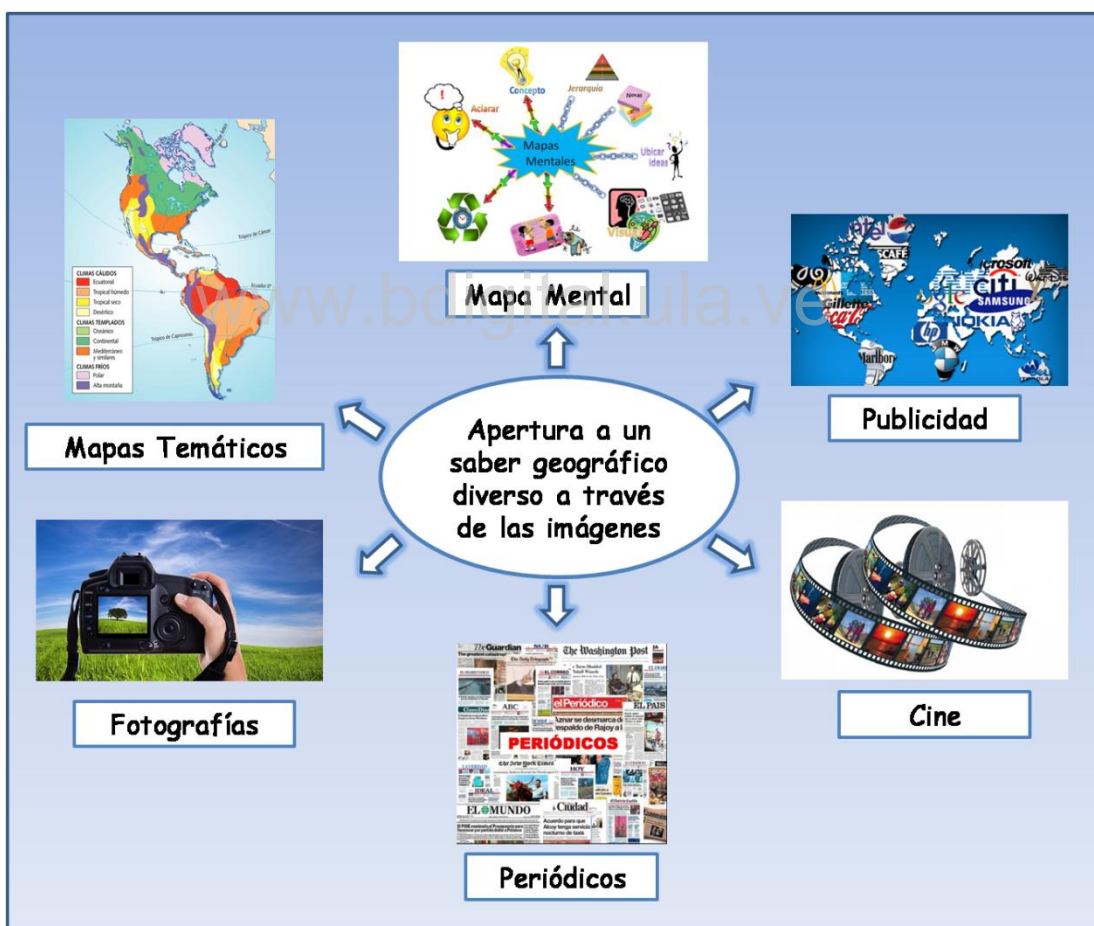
Concepto
Jerarquía
Aclarar
Notas
Mapas Mentales
Ubicar ideas
Visual

Mapa Mental

CLIMAS CÁLIDOS
Ecuatorial
Tropical húmedo
Tropical seco
Desértico
CLIMAS TEMPLADOS
Oceánico
Continental
Mediterráneo y similares
CLIMAS FRÍOS
Polar
Alta montaña
Trópico de Cáncer
Ecuador
Trópico de Capricornio

Mapas Temáticos

www.bdigital.ula.ve

Publicidad

Apertura a un saber geográfico diverso a través de las imágenes

Fotografías

The Guardian
The Washington Post
el Periódico
ABC
EL PAIS
PERIÓDICOS
EL MUNDO
Ciudad

Periódicos

Cine